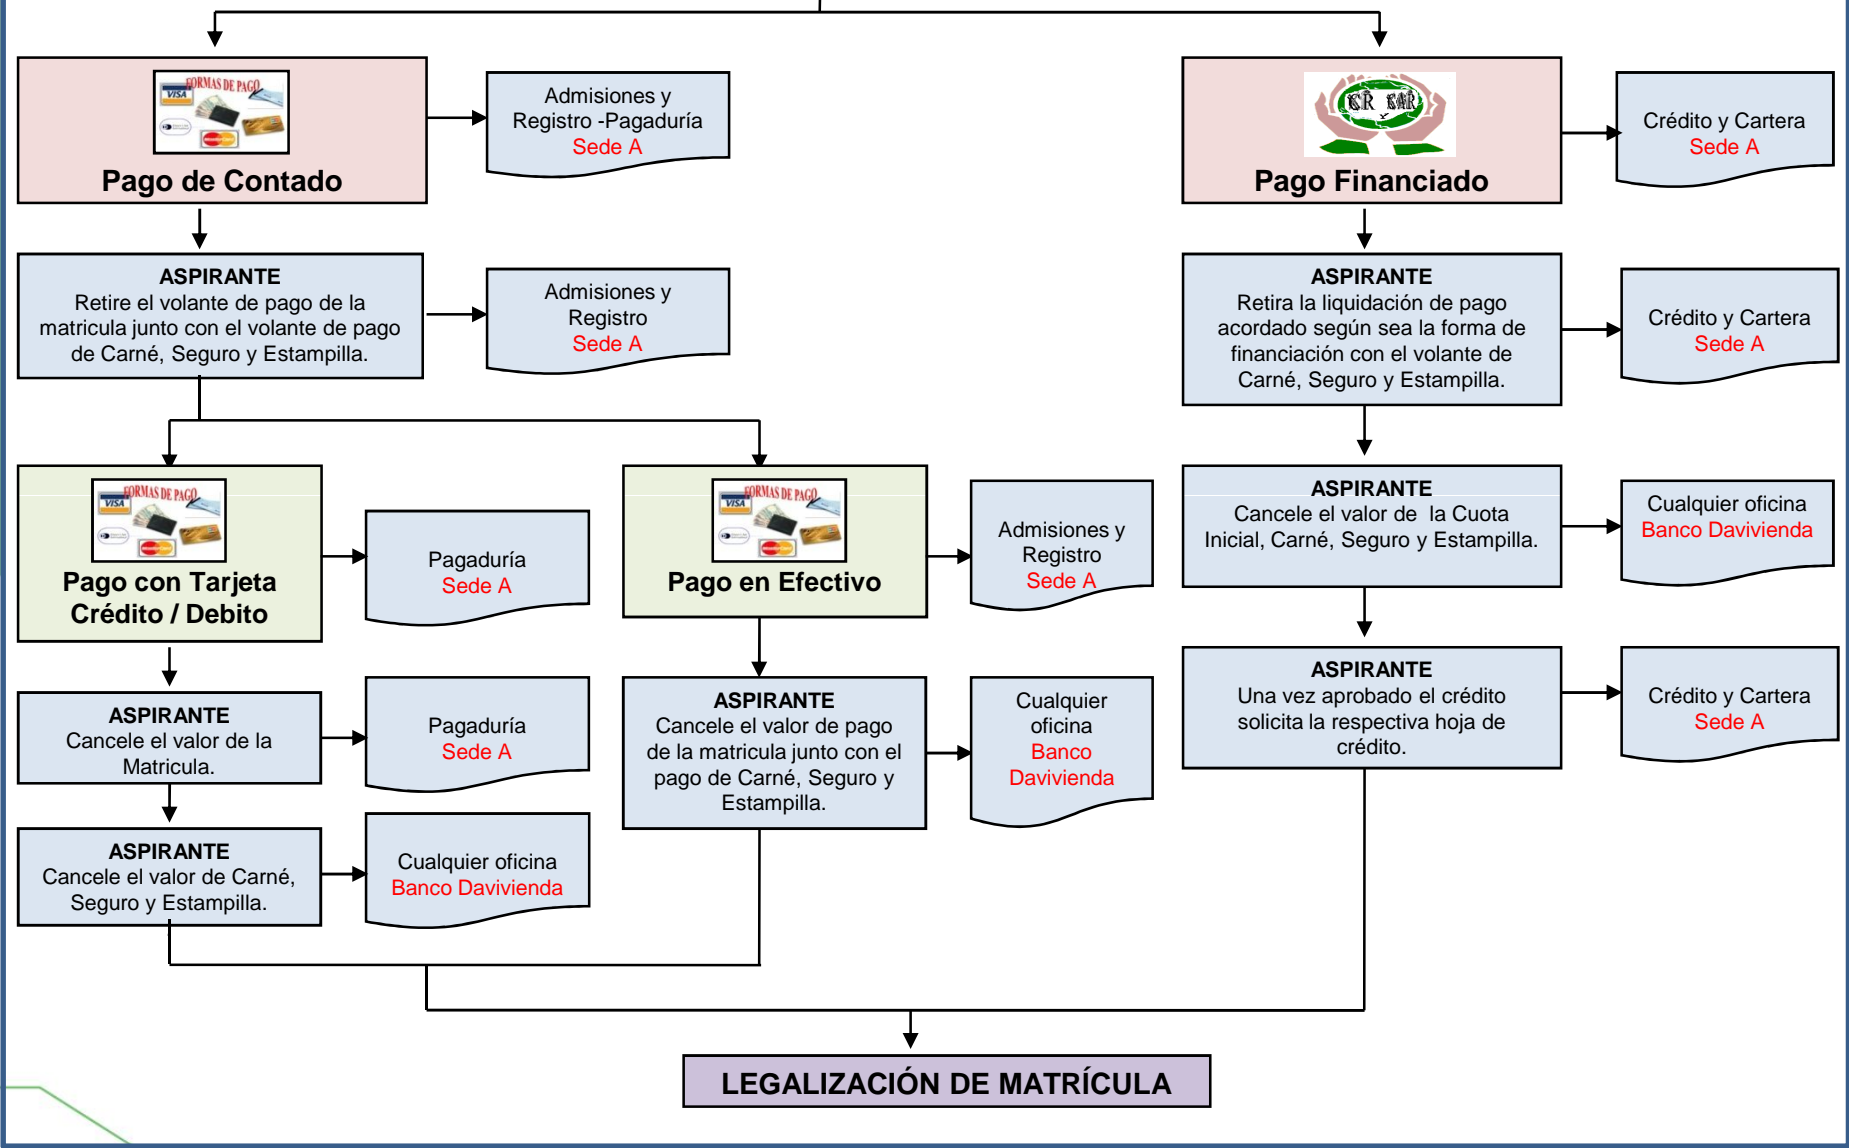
FORMAS DE PAGO
VISA

Pago de Contado

Admisiones y Registro -Pagaduría
Sede A

CR KAR

Pago Financiado

Crédito y Cartera
Sede A

ASPIRANTE
Retire el volante de pago de la matricula junto con el volante de pago de Carné, Seguro y Estampilla.

Admisiones y Registro
Sede A

ASPIRANTE
Retira la liquidación de pago acordado según sea la forma de financiación con el volante de Carné, Seguro y Estampilla.

Crédito y Cartera
Sede A

FORMAS DE PAGO
VISA

Pago con Tarjeta Crédito / Debito

Pagaduría
Sede A

FORMAS DE PAGO
VISA

Pago en Efectivo

Admisiones y Registro
Sede A

ASPIRANTE
Cancele el valor de la Cuota Inicial, Carné, Seguro y Estampilla.

Cualquier oficina
Banco Davivienda

ASPIRANTE
Cancele el valor de la Matricula.

Pagaduría
Sede A

ASPIRANTE
Cancele el valor de pago de la matricula junto con el pago de Carné, Seguro y Estampilla.

Cualquier oficina
Banco Davivienda

ASPIRANTE
Una vez aprobado el crédito solicita la respectiva hoja de crédito.

Crédito y Cartera
Sede A

ASPIRANTE
Cancele el valor de Carné, Seguro y Estampilla.

Cualquier oficina
Banco Davivienda

LEGALIZACIÓN DE MATRÍCULA